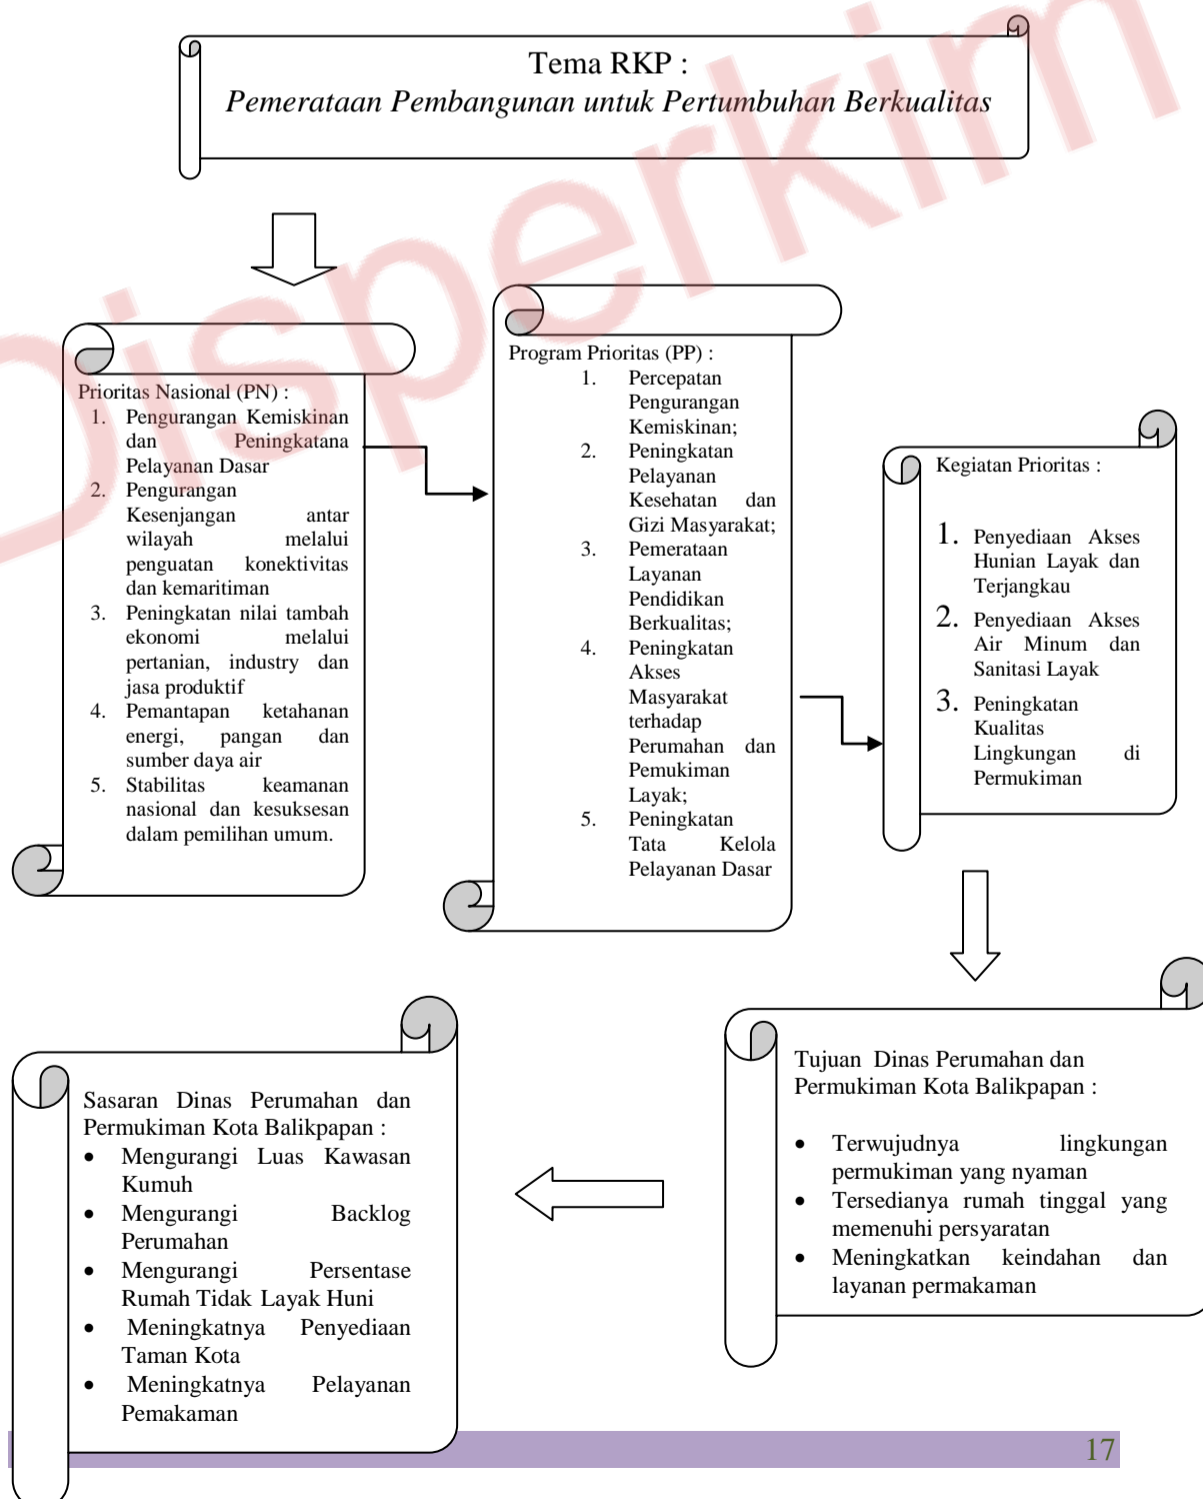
Tema RKP :
*Pemerataan Pembangunan untuk Pertumbuhan Berkualitas*

Disperkim

Prioritas Nasional (PN) :
1. Pengurangan Kemiskinan dan Peningkatana Pelayanan Dasar
2. Pengurangan Kesenjangan antar wilayah melalui penguatan konektivitas dan kemaritiman
3. Peningkatan nilai tambah ekonomi melalui pertanian, industry dan jasa produktif
4. Pemantapan ketahanan energi, pangan dan sumber daya air
5. Stabilitas keamanan nasional dan kesuksesan dalam pemilihan umum.

Program Prioritas (PP) :
1. Percepatan Pengurangan Kemiskinan;
2. Peningkatan Pelayanan Kesehatan dan Gizi Masyarakat;
3. Pemerataan Layanan Pendidikan Berkualitas;
4. Peningkatan Akses Masyarakat terhadap Perumahan dan Pemukiman Layak;
5. Peningkatan Tata Kelola Pelayanan Dasar

Kegiatan Prioritas :
1. Penyediaan Akses Hunian Layak dan Terjangkau
2. Penyediaan Akses Air Minum dan Sanitasi Layak
3. Peningkatan Kualitas Lingkungan di Permukiman

Tujuan Dinas Perumahan dan Permukiman Kota Balikpapan :
• Terwujudnya lingkungan permukiman yang nyaman
• Tersedianya rumah tinggal yang memenuhi persyaratan
• Meningkatkan keindahan dan layanan permakaman

Sasaran Dinas Perumahan dan Permukiman Kota Balikpapan :
• Mengurangi Luas Kawasan Kumuh
• Mengurangi Backlog Perumahan
• Mengurangi Persentase Rumah Tidak Layak Huni
• Meningkatnya Penyediaan Taman Kota
• Meningkatnya Pelayanan Pemakaman

17